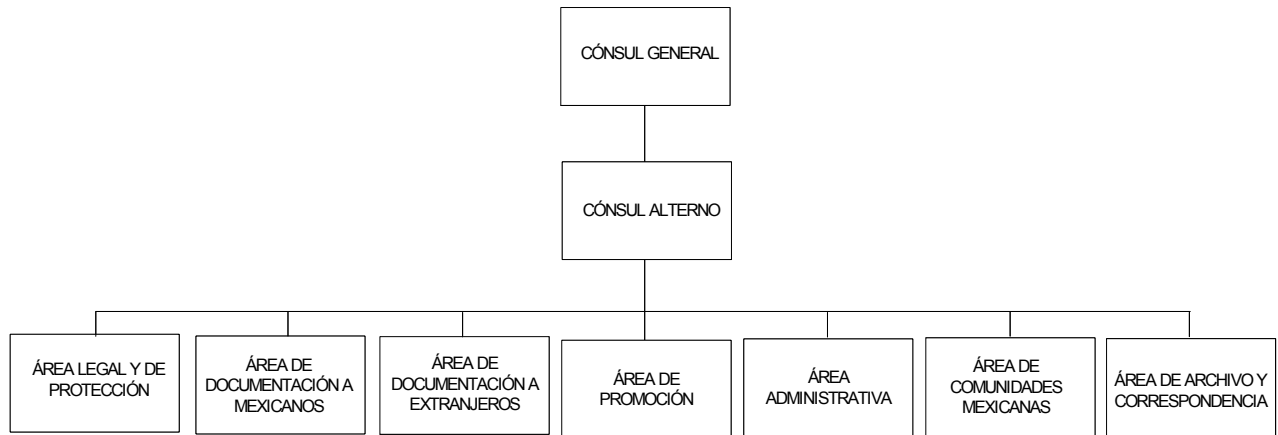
CÓNSUL GENERAL

CÓNSUL ALTERNO

ÁREA LEGAL Y DE PROTECCIÓN

ÁREA DE DOCUMENTACIÓN A MEXICANOS

ÁREA DE DOCUMENTACIÓN A EXTRANJEROS

ÁREA DE PROMOCIÓN

ÁREA ADMINISTRATIVA

ÁREA DE COMUNIDADES MEXICANAS

ÁREA DE ARCHIVO Y CORRESPONDENCIA